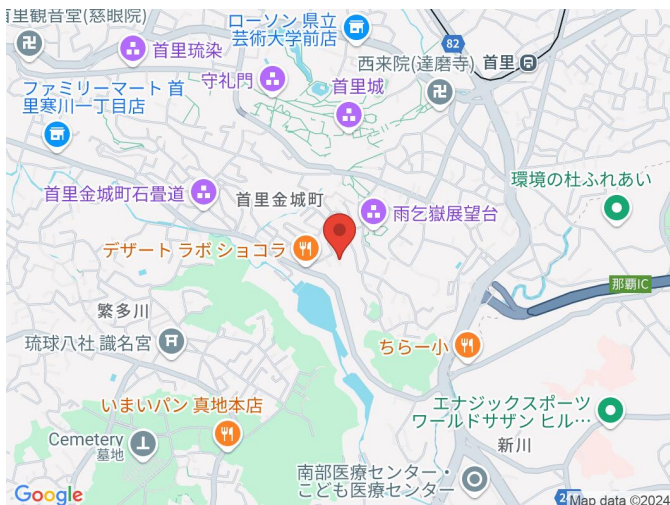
首里観音堂(慈眼院)
首里琉染
ローソン 県立芸術大学前店
82
西来院(達磨寺)
首里
ファミリーマート 首里寒川一丁目店
守礼門
首里城
環境の杜ふれあい
首里金城町石畳道
首里金城町
雨乞嶽展望台
デザート ラボ ショコラ
那覇IC
繁多川
琉球八社 識名宮
ちらー小
いまいパン 真地本店
エナジックスポーツワールドサザン ヒル…
Cemetery
墓地
新川
南部医療センター・こども医療センター
Google
Map data ©2024